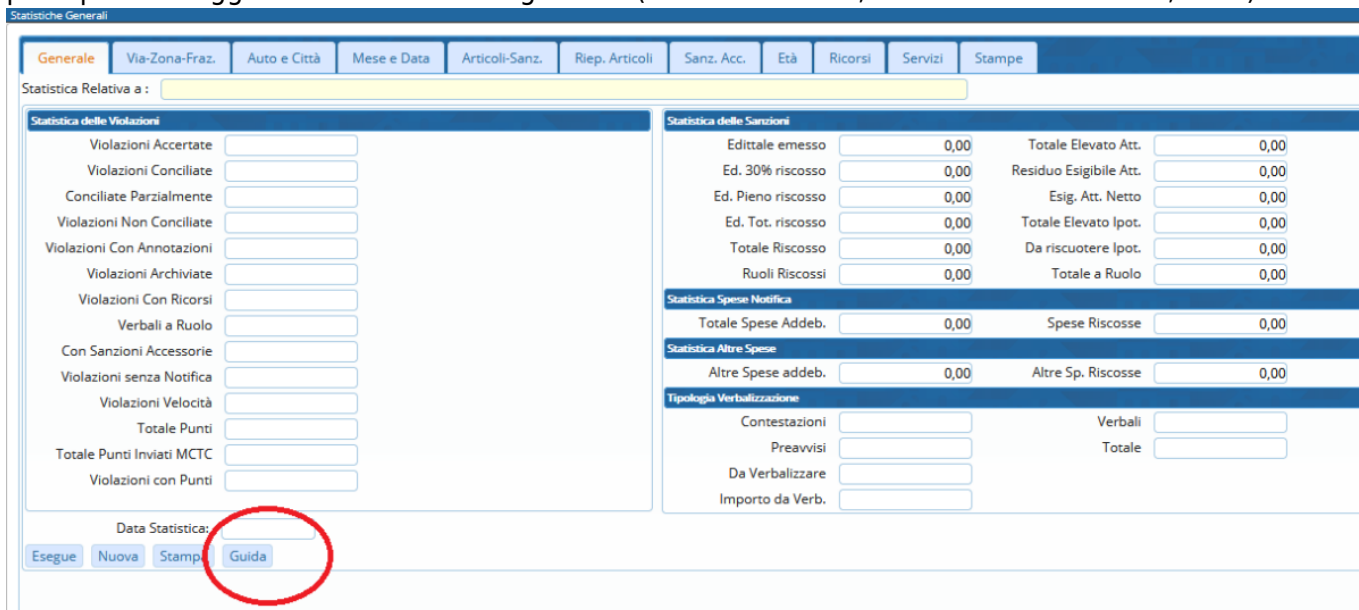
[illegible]

Statistiche Generali

Generale | Via-Zona-Fraz. | Auto e Città | Mese e Data | Articoli-Sanz. | Riep. Articoli | Sanz. Acc. | Età | Ricorsi | Servizi | Stampe

Statistica Relativa a :

Statistica delle Violazioni

Violazioni Accertate
Violazioni Conciliate
Conciliate Parzialmente
Violazioni Non Conciliate
Violazioni Con Annotazioni
Violazioni Archiviate
Violazioni Con Ricorsi
Verbali a Ruolo
Con Sanzioni Accessorie
Violazioni senza Notifica
Violazioni Velocità
Totale Punti
Totale Punti Inviati MCTC
Violazioni con Punti

Statistica delle Sanzioni

Edittale emesso 0,00
Ed. 30% riscosso 0,00
Ed. Pieno riscosso 0,00
Ed. Tot. riscosso 0,00
Totale Riscosso 0,00
Ruoli Riscossi 0,00

Totale Elevato Att. 0,00
Residuo Esigibile Att. 0,00
Esig. Att. Netto 0,00
Totale Elevato Ipot. 0,00
Da riscuotere Ipot. 0,00
Totale a Ruolo 0,00

Statistica Spese Notifica

Totale Spese Addeb. 0,00
Spese Riscosse 0,00

Statistica Altre Spese

Altre Spese addeb. 0,00
Altre Sp. Riscosse 0,00

Tipologia Verbalizzazione

Contestazioni
Preavvisi
Da Verbalizzare
Importo da Verb.
Verbali
Totale

Data Statistica:

Esegue | Nuova | Stampa | Guida